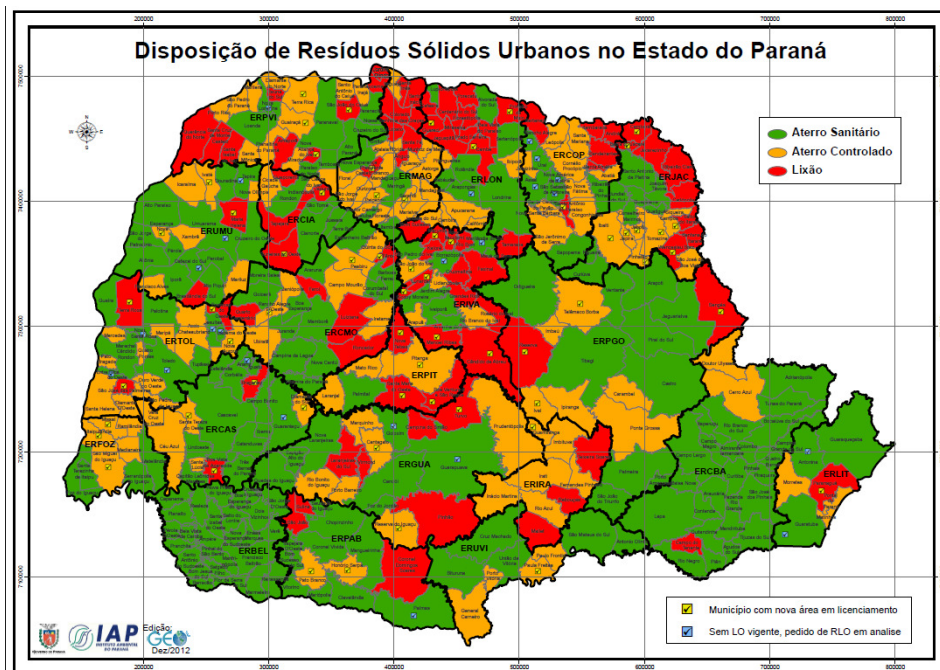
Disposição de Resíduos Sólidos Urbanos no Estado do Paraná

200000 300000 400000 500000 600000 700000 800000

7500000
7400000
7300000
7200000
7100000

Aterro Sanitário
Aterro Controlado
Lixão

ERPVI
ERMAG
ERLON
ERCOP
ERJAC
ERUMU
ERCIA
ERIVA
ERTOL
ERCMO
ERPGO
ERPIT
ERFOZ
ERCAS
ERGUA
ERIRA
ERCBA
ERLIT
ERBEL
ERPAB
ERUVI

Município com nova área em licenciamento
Sem LO vigente, pedido de RLO em analise

IAP
INSTITUTO AMBIENTAL DO PARANÁ
Edição:
GEO
Dez/2012